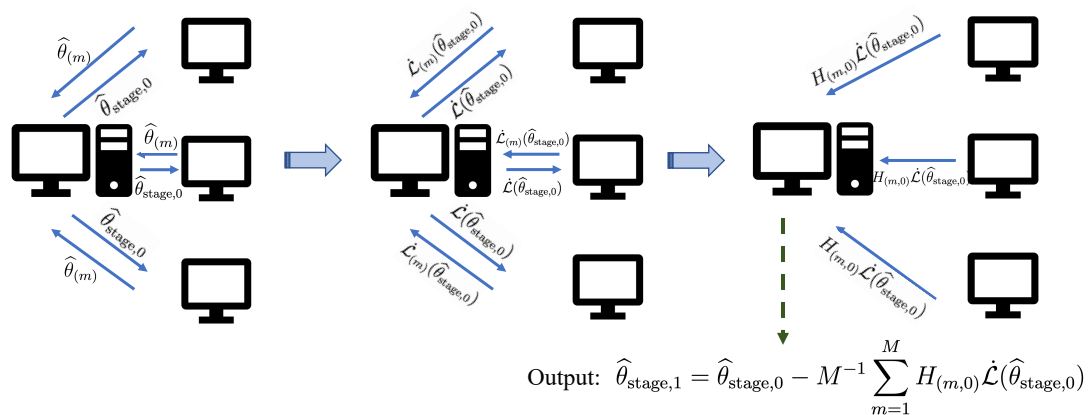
$\widehat{\theta}_{(m)}$
$\widehat{\theta}_{\text{stage},0}$
$\widehat{\theta}_{(m)}$
$\widehat{\theta}_{\text{stage},0}$
$\widehat{\theta}_{\text{stage},0}$
$\widehat{\theta}_{(m)}$

$\dot{\mathcal{L}}_{(m)}(\widehat{\theta}_{\text{stage},0})$
$\dot{\mathcal{L}}(\widehat{\theta}_{\text{stage},0})$
$\dot{\mathcal{L}}_{(m)}(\widehat{\theta}_{\text{stage},0})$
$\dot{\mathcal{L}}(\widehat{\theta}_{\text{stage},0})$
$\dot{\mathcal{L}}(\widehat{\theta}_{\text{stage},0})$
$\dot{\mathcal{L}}_{(m)}(\widehat{\theta}_{\text{stage},0})$

$H_{(m,0)}\dot{\mathcal{L}}(\widehat{\theta}_{\text{stage},0})$
$H_{(m,0)}\dot{\mathcal{L}}(\widehat{\theta}_{\text{stage},0})$
$H_{(m,0)}\dot{\mathcal{L}}(\widehat{\theta}_{\text{stage},0})$

Output: $\widehat{\theta}_{\text{stage},1} = \widehat{\theta}_{\text{stage},0} - M^{-1}\sum_{m=1}^{M} H_{(m,0)}\dot{\mathcal{L}}(\widehat{\theta}_{\text{stage},0})$